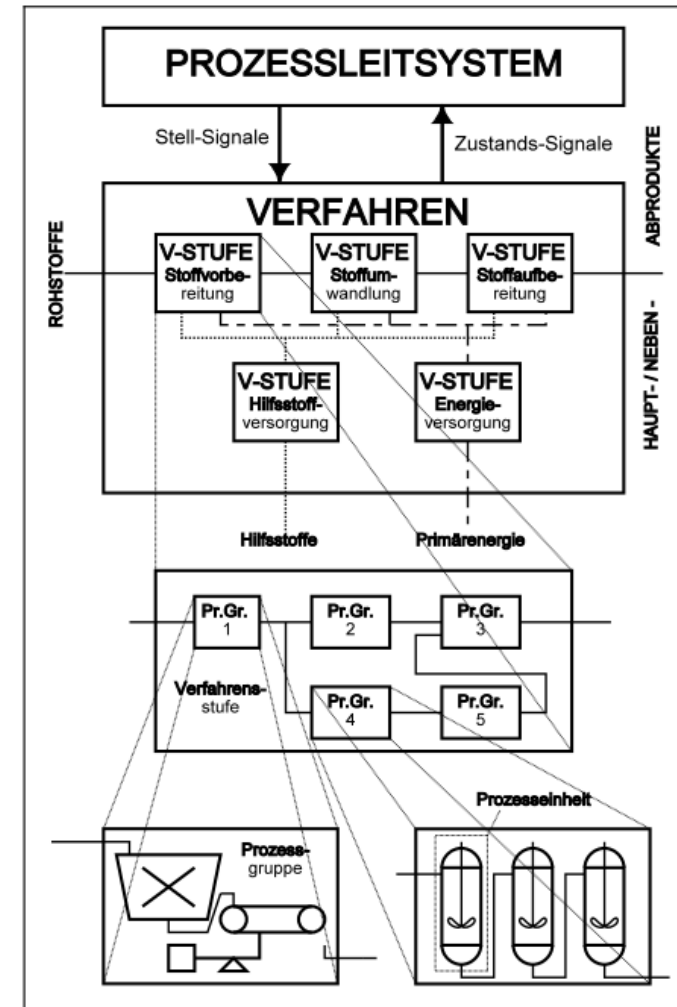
PROZESSLEITSYSTEM

Stell-Signale

Zustands-Signale

ROHSTOFFE

ABPRODUKTE

HAUPT- / NEBEN -

VERFAHREN

V-STUFE Stoffvorbereitung

V-STUFE Stoffumwandlung

V-STUFE Stoffaufbereitung

V-STUFE Hilfsstoffversorgung

V-STUFE Energieversorgung

Hilfsstoffe

Primärenergie

Pr.Gr. 1

Pr.Gr. 2

Pr.Gr. 3

Pr.Gr. 4

Pr.Gr. 5

Verfahrensstufe

Prozessgruppe

Prozesseinheit